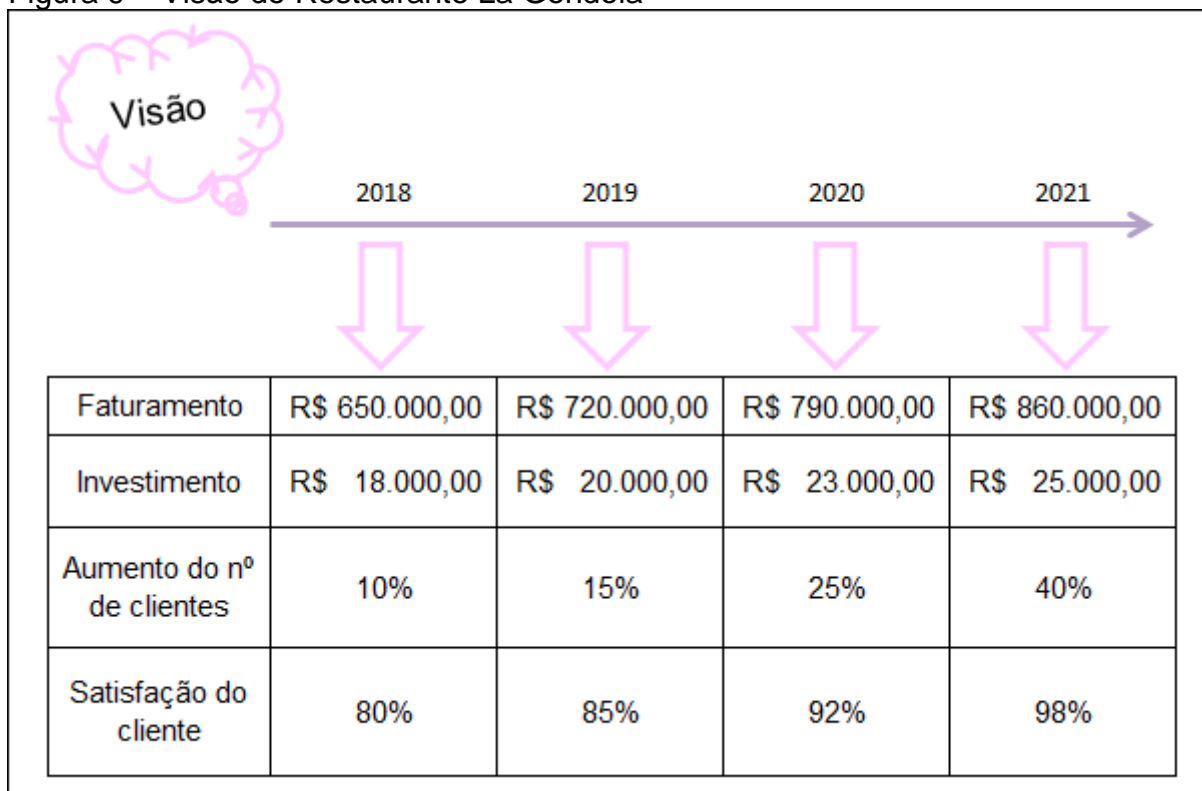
Figura 5 – Visão do Restaurante La Gondola

Visão

2018 2019 2020 2021

| Faturamento | R$ 650.000,00 | R$ 720.000,00 | R$ 790.000,00 | R$ 860.000,00 |
|---|---|---|---|---|
| Investimento | R$ 18.000,00 | R$ 20.000,00 | R$ 23.000,00 | R$ 25.000,00 |
| Aumento do nº de clientes | 10% | 15% | 25% | 40% |
| Satisfação do cliente | 80% | 85% | 92% | 98% |